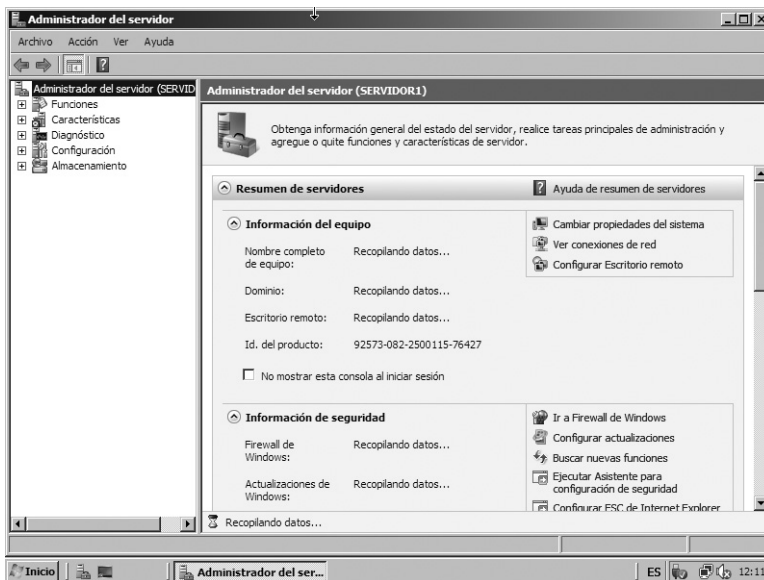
Administrador del servidor

Archivo Acción Ver Ayuda

Administrador del servidor (SERVID
Funciones
Características
Diagnóstico
Configuración
Almacenamiento

Administrador del servidor (SERVIDOR1)

Obtenga información general del estado del servidor, realice tareas principales de administración y agregue o quite funciones y características de servidor.

Resumen de servidores

Ayuda de resumen de servidores

Información del equipo

Cambiar propiedades del sistema
Ver conexiones de red
Configurar Escritorio remoto

Nombre completo de equipo: Recopilando datos...

Dominio: Recopilando datos...

Escritorio remoto: Recopilando datos...

Id. del producto: 92573-082-2500115-76427

No mostrar esta consola al iniciar sesión

Información de seguridad

Ir a Firewall de Windows
Configurar actualizaciones
Buscar nuevas funciones
Ejecutar Asistente para configuración de seguridad
Configurar ESC de Internet Explorer

Firewall de Windows: Recopilando datos...

Actualizaciones de Windows: Recopilando datos...

Recopilando datos...

Inicio

Administrador del ser...

ES 12:11